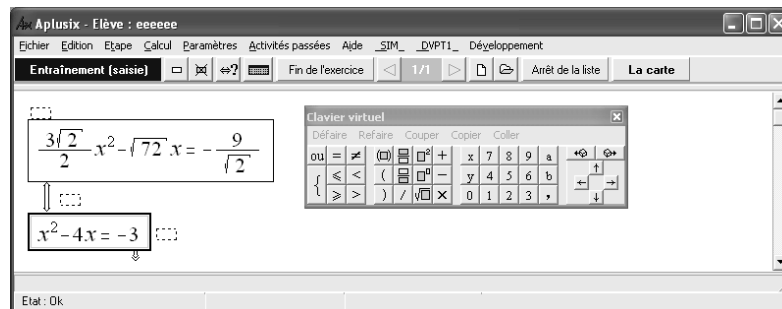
Aplusix - Elève : eeeeee

Fichier Edition Etape Calcul Paramètres Activités passées Aide _SIM_ _DVPT1_ Développement

Entraînement (saisie) ⇔? Fin de l'exercice 1/1 Arrêt de la liste La carte

$\frac{3\sqrt{2}}{2}x^2-\sqrt{72}\,x=-\frac{9}{\sqrt{2}}$

$x^2-4x=-3$

Clavier virtuel

Défaire Refaire Couper Copier Coller

| ou | = | ≠ | x | 7 | 8 | 9 | a |
|---|---|---|---|---|---|---|---|
| | ≤ | < | y | 4 | 5 | 6 | b |
| | ≥ | > | 0 | 1 | 2 | 3 | , |

Etat : Ok